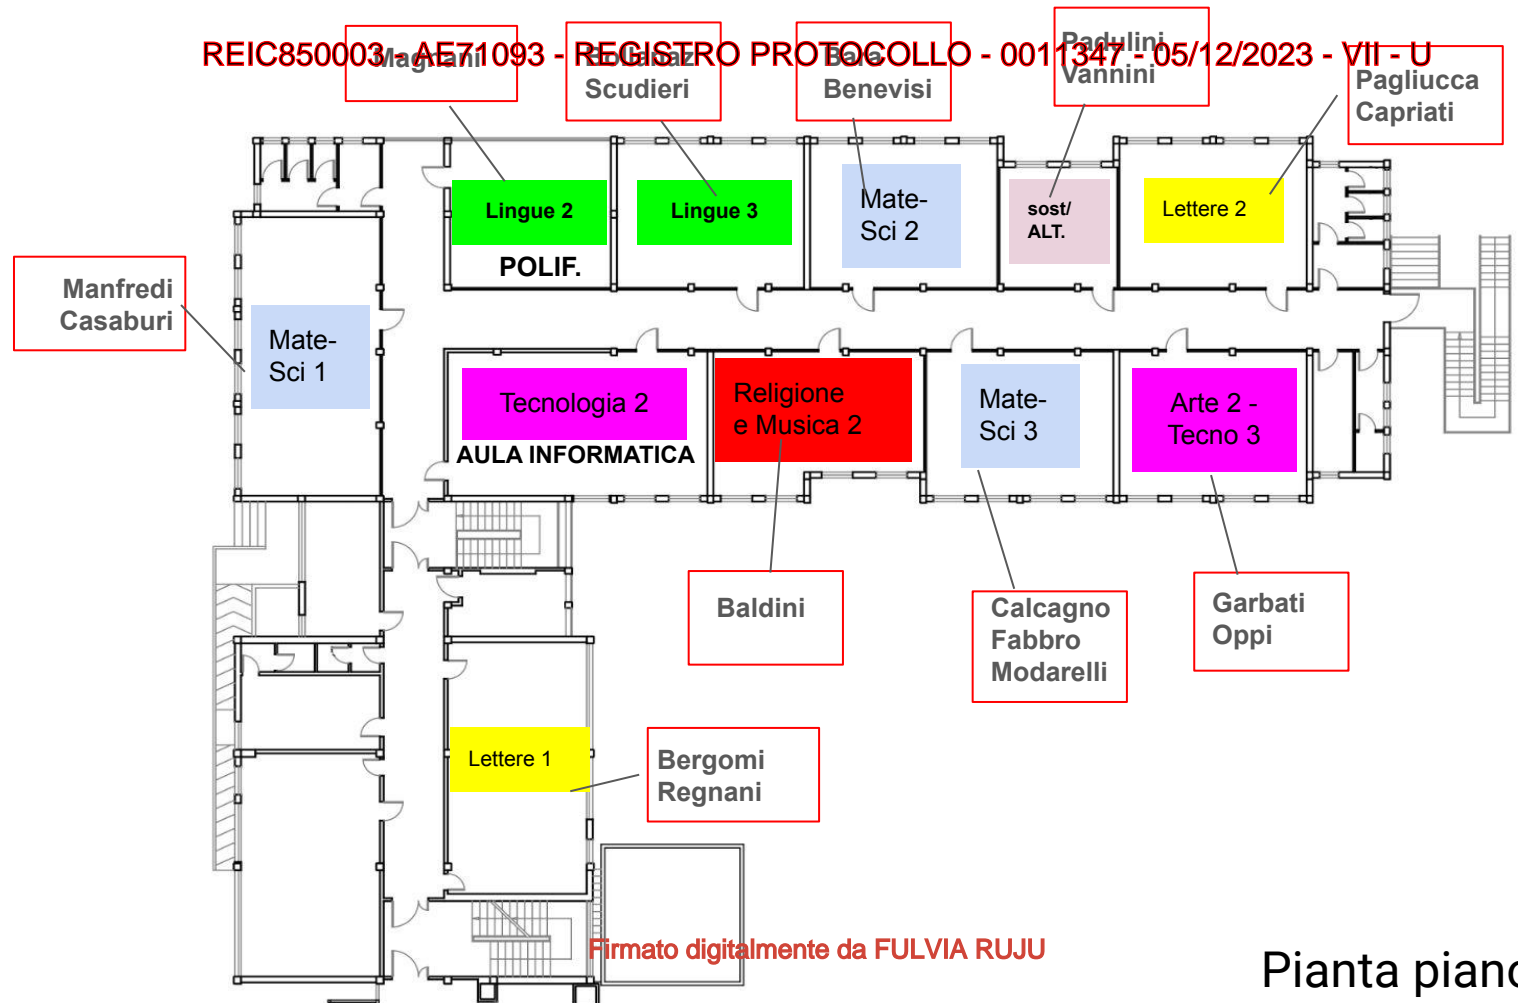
REIC850003 - AE71093 - REGISTRO PROTOCOLLO - 0011347 - 05/12/2023 - VII - U

Magnani

Scudieri

Benevisi

Padulini
Vannini

Pagliucca
Capriati

Lingue 2

POLIF.

Lingue 3

Mate-
Sci 2

sost/
ALT.

Lettere 2

Manfredi
Casaburi

Mate-
Sci 1

Tecnologia 2

AULA INFORMATICA

Religione
e Musica 2

Mate-
Sci 3

Arte 2 -
Tecno 3

Baldini

Calcagno
Fabbro
Modarelli

Garbati
Oppi

Lettere 1

Bergomi
Regnani

Firmato digitalmente da FULVIA RUJU

Pianta pianc